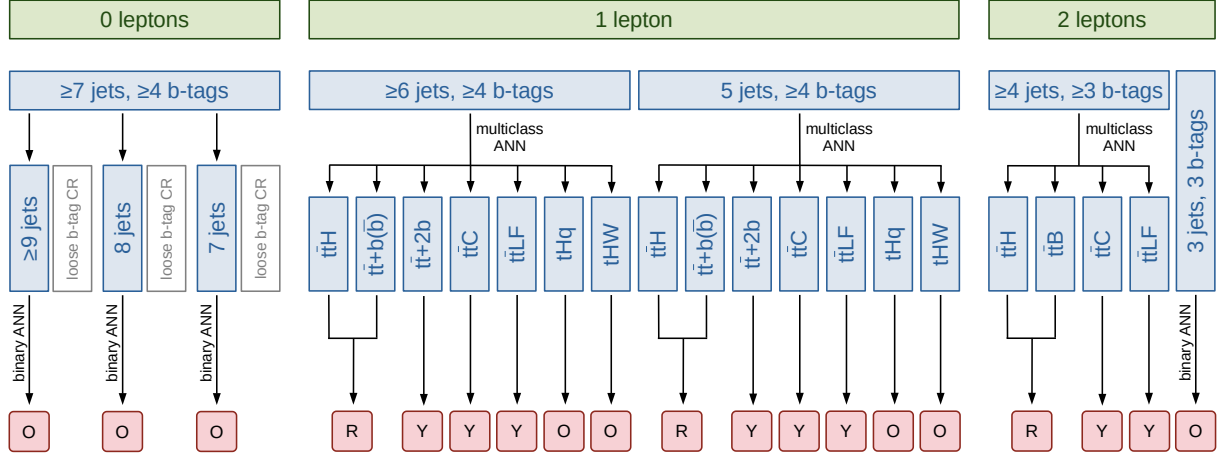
0 leptons

1 lepton

2 leptons

≥7 jets, ≥4 b-tags

≥6 jets, ≥4 b-tags

5 jets, ≥4 b-tags

≥4 jets, ≥3 b-tags

3 jets, 3 b-tags

multiclass ANN

multiclass ANN

multiclass ANN

≥9 jets
loose b-tag CR
8 jets
loose b-tag CR
7 jets
loose b-tag CR

$t\bar{t}H$
$t\bar{t}+b(\bar{b})$
$t\bar{t}+2b$
$t\bar{t}C$
$t\bar{t}LF$
tHq
tHW

$t\bar{t}H$
$t\bar{t}+b(\bar{b})$
$t\bar{t}+2b$
$t\bar{t}C$
$t\bar{t}LF$
tHq
tHW

$t\bar{t}H$
$t\bar{t}B$
$t\bar{t}C$
$t\bar{t}LF$

binary ANN
binary ANN
binary ANN
binary ANN

O
O
O
R
Y
Y
Y
O
O
R
Y
Y
Y
O
O
R
Y
Y
O